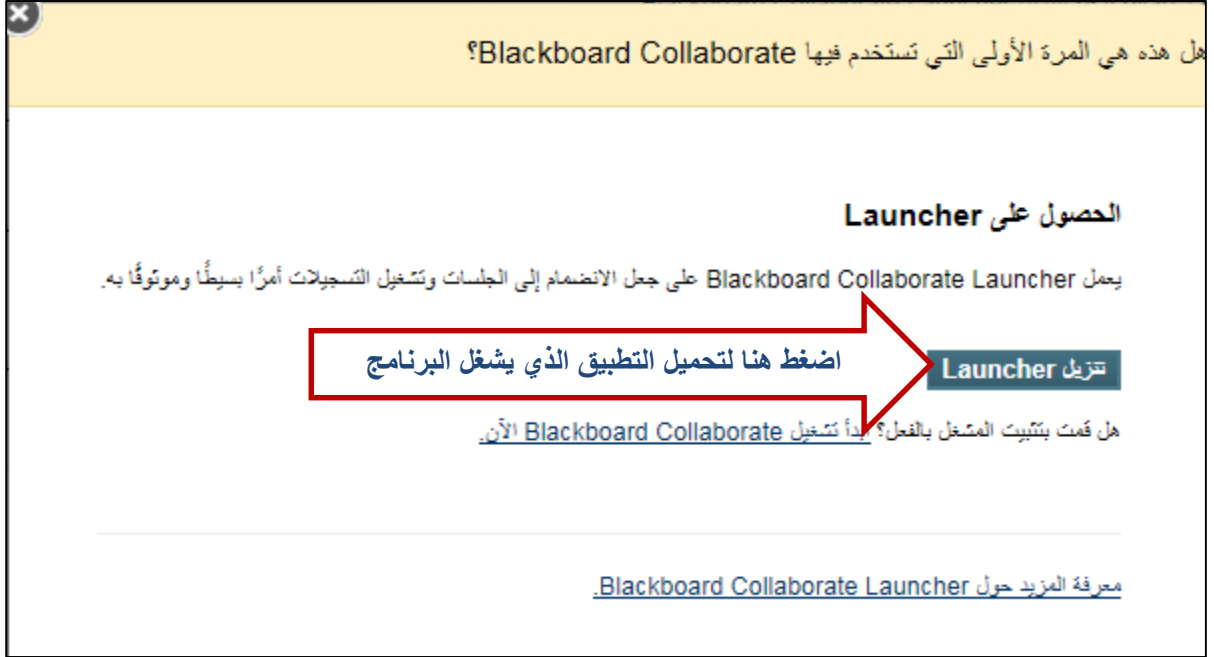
هل هذه هي المرة الأولى التي تستخدم فيها Blackboard Collaborate؟

الحصول على Launcher

يعمل Blackboard Collaborate Launcher على جعل الانضمام إلى الجلسات وتشغيل التسجيلات أمرًا بسيطًا وموثوقًا به.

تنزيل Launcher

اضغط هنا لتحميل التطبيق الذي يشغل البرنامج

هل قمت بتثبيت المشغل بالفعل؟ ابدأ تشغيل Blackboard Collaborate الآن.

معرفة المزيد حول Blackboard Collaborate Launcher.